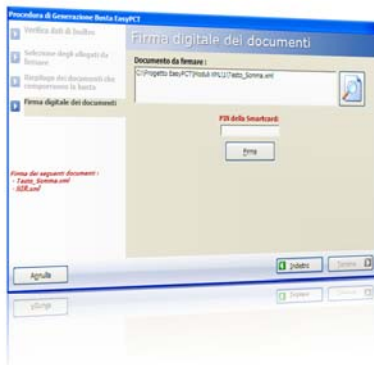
Procedura di Generazione Busta EasyPCT

Verifica dati di bollo

Selezione degli allegati da firmare

Riepilogo dei documenti che compongono la busta

Firma digitale dei documenti

Firma digitale dei documenti

Documento da firmare :

C:\Progetto EasyPCT\Moduli XML\1\Testo_Somma.xml

PIN della Smartcard:

Firma

Firma dei seguenti documenti :
- Testo_Somma.xml
- SDR.xml

Annulla

Indietro

Termina

Annulla

Indietro

Termina